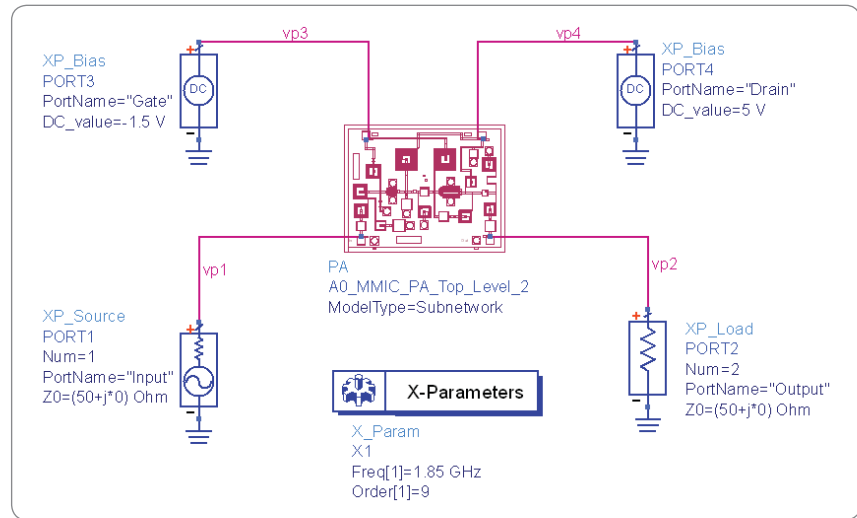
vp3

vp4

XP_Bias
PORT3
PortName="Gate"
DC_value=-1.5 V

DC

+

−

DC

+

−

XP_Bias
PORT4
PortName="Drain"
DC_value=5 V

vp1

vp2

PA
A0_MMIC_PA_Top_Level_2
ModelType=Subnetwork

XP_Source
PORT1
Num=1
PortName="Input"
Z0=(50+j*0) Ohm

+

−

X-Parameters

X_Param
X1
Freq[1]=1.85 GHz
Order[1]=9

+

−

XP_Load
PORT2
Num=2
PortName="Output"
Z0=(50+j*0) Ohm